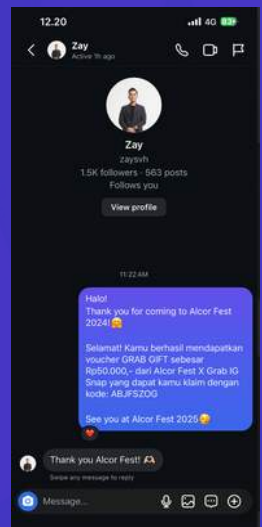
12.20
4G 83+

Zay
Active 1h ago

Zay
zaysvh
1.5K followers · 563 posts
Follows you
View profile

11:22 AM

Halo!
Thank you for coming to Alcor Fest 2024!😘

Selamat! Kamu berhasil mendapatkan voucher GRAB GIFT sebesar Rp50.000,- dari Alcor Fest X Grab IG Snap yang dapat kamu klaim dengan kode: ABJFSZOG

See you at Alcor Fest 2025😉

❤️

Thank you Alcor Fest! 🙌🏻

Swipe any message to reply

Message...